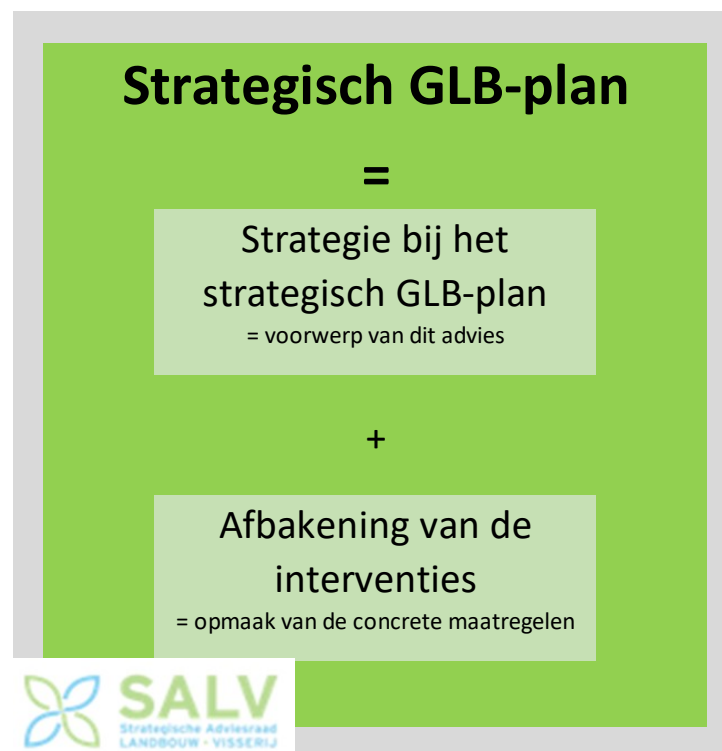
Strategisch GLB-plan

=

Strategie bij het strategisch GLB-plan
= voorwerp van dit advies

+

Afbakening van de interventies
= opmaak van de concrete maatregelen

SALV
Strategische Adviesraad
LANDBOUW · VISSERIJ